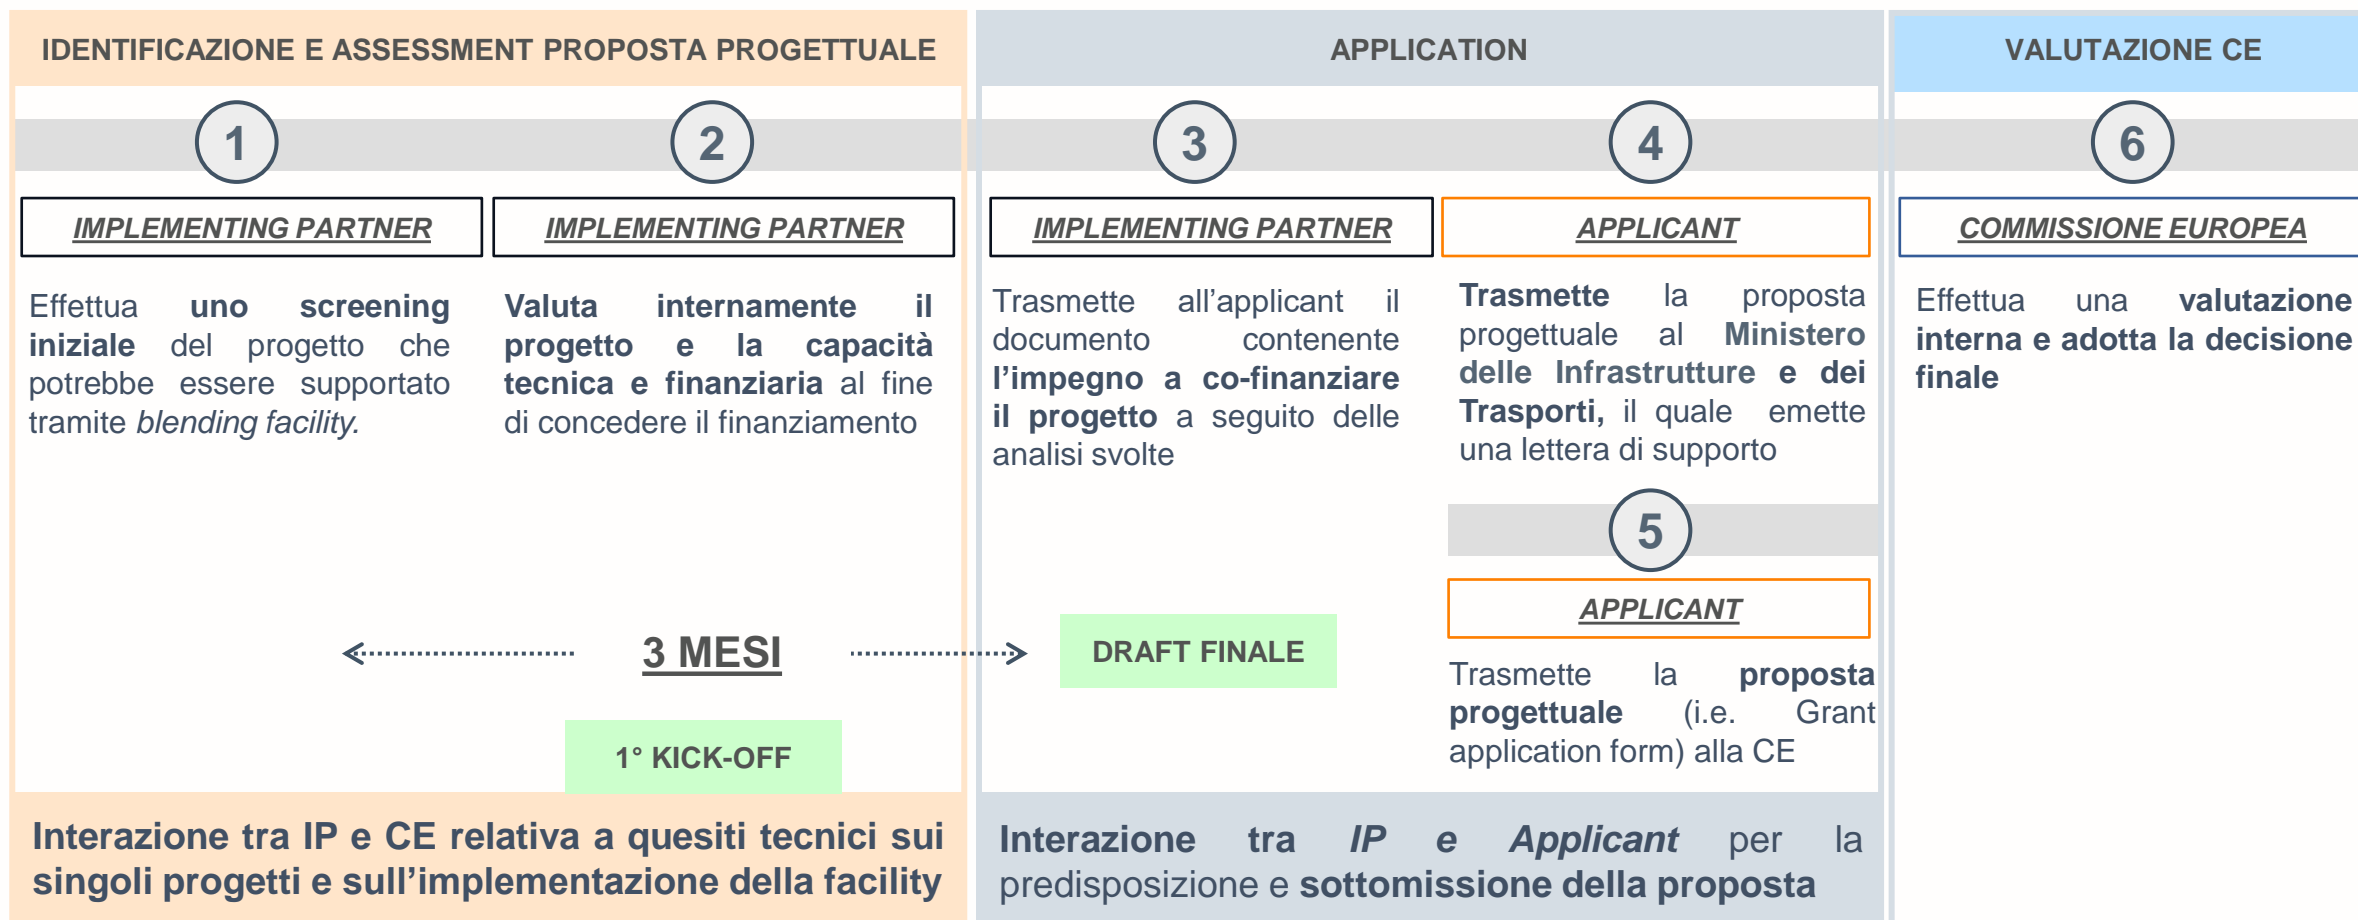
IDENTIFICAZIONE E ASSESSMENT PROPOSTA PROGETTUALE

APPLICATION

VALUTAZIONE CE

1

2

3

4

6

IMPLEMENTING PARTNER

IMPLEMENTING PARTNER

IMPLEMENTING PARTNER

APPLICANT

COMMISSIONE EUROPEA

Effettua uno screening iniziale del progetto che potrebbe essere supportato tramite *blending facility.*

Valuta internamente il progetto e la capacità tecnica e finanziaria al fine di concedere il finanziamento

Trasmette all'applicant il documento contenente l'impegno a co-finanziare il progetto a seguito delle analisi svolte

Trasmette la proposta progettuale al Ministero delle Infrastrutture e dei Trasporti, il quale emette una lettera di supporto

Effettua una valutazione interna e adotta la decisione finale

5

APPLICANT

Trasmette la proposta progettuale (i.e. Grant application form) alla CE

3 MESI

DRAFT FINALE

1° KICK-OFF

Interazione tra IP e CE relativa a quesiti tecnici sui singoli progetti e sull'implementazione della facility

Interazione tra *IP* e *Applicant* per la predisposizione e sottomissione della proposta